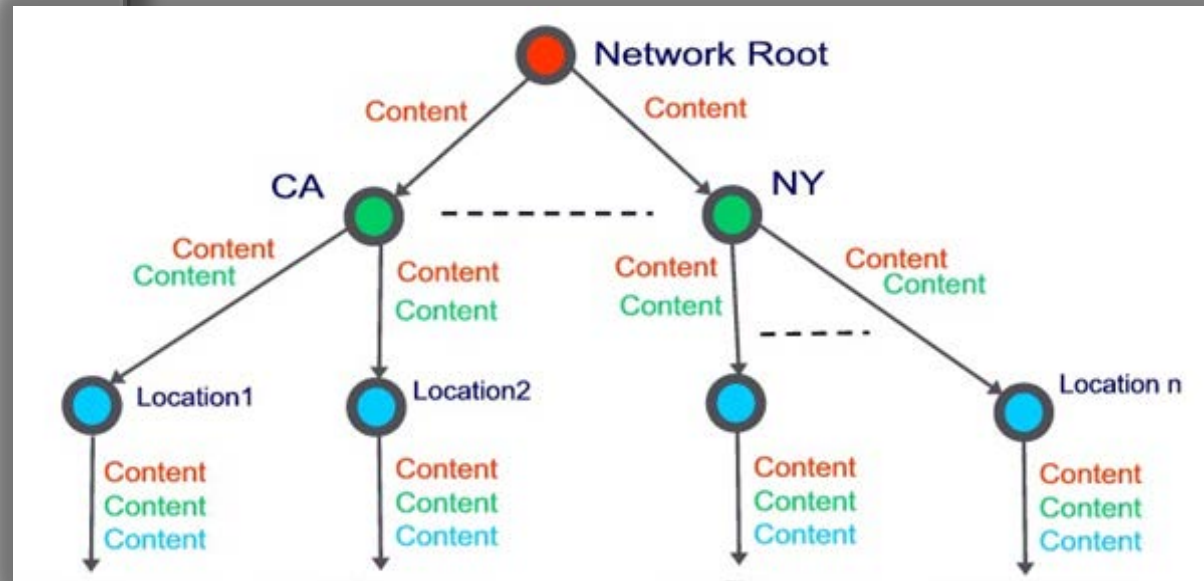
Network Root

Content

Content

CA

NY

Content
Content

Content
Content

Content
Content

Content
Content

Location1

Location2

Location n

Content
Content
Content

Content
Content
Content

Content
Content
Content

Content
Content
Content